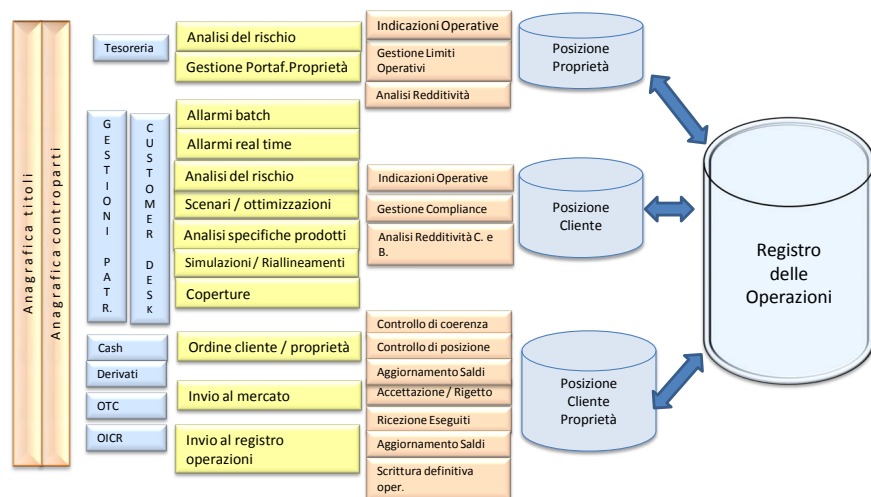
Anagrafica titoli

Anagrafica controparti

Tesoreria

Analisi del rischio

Gestione Portaf.Proprietà

Indicazioni Operative

Gestione Limiti Operativi

Analisi Redditività

Posizione Proprietà

G E S T I O N I P A T R.

C U S T O M E R D E S K

Allarmi batch

Allarmi real time

Analisi del rischio

Scenari / ottimizzazioni

Analisi specifiche prodotti

Simulazioni / Riallineamenti

Coperture

Indicazioni Operative

Gestione Compliance

Analisi Redditività C. e B.

Posizione Cliente

Registro delle Operazioni

Cash

Derivati

OTC

OICR

Ordine cliente / proprietà

Invio al mercato

Invio al registro operazioni

Controllo di coerenza

Controllo di posizione

Aggiornamento Saldi

Accettazione / Rigetto

Ricezione Eseguiti

Aggiornamento Saldi

Scrittura definitiva oper.

Posizione Cliente Proprietà